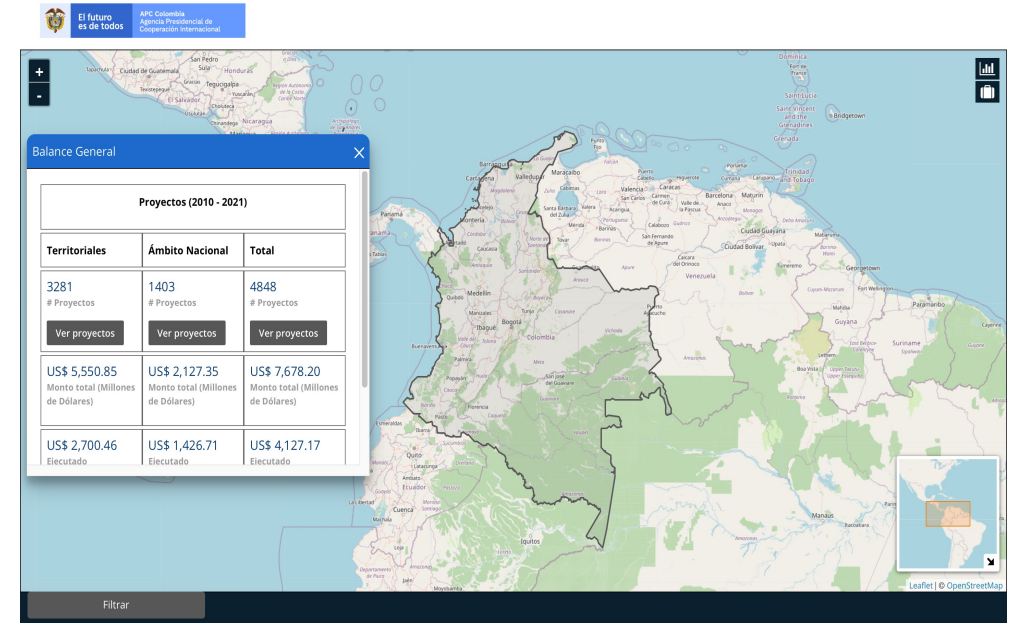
El futuro es de todos

APC Colombia
Agencia Presidencial de Cooperación Internacional

+
-

Balance General

| Proyectos (2010 - 2021) | | |
|---|---|---|
| Territoriales | Ámbito Nacional | Total |
| 3281 # Proyectos Ver proyectos | 1403 # Proyectos Ver proyectos | 4848 # Proyectos Ver proyectos |
| US$ 5,550.85 Monto total (Millones de Dólares) | US$ 2,127.35 Monto total (Millones de Dólares) | US$ 7,678.20 Monto total (Millones de Dólares) |
| US$ 2,700.46 Ejecutado | US$ 1,426.71 Ejecutado | US$ 4,127.17 Ejecutado |

Tapachula Ciudad de Guatemala San Pedro Sula Honduras Tegucigalpa El Salvador Nicaragua Managua Barranquilla Valledupar Maracaibo Cabimas Santa Bárbara del Zulia Barquisimeto Valencia Caracas Barcelona Maturín Trinidad and Tobago Grenada Bridgetown Saint Vincent and the Grenadines Dominica Martinique Saint Lucia Ciudad Guayana Ciudad Bolívar Venezuela Georgetown Guyana Paramaribo Montería Cúcuta San Cristóbal Medellín Bogotá Ibagué Colombia Buenaventura Cali Popayán Pasto Quito Ecuador Cuenca Puerto Ayacucho Boa Vista Manaus Iquitos Perú

Leaflet | © OpenStreetMap

Filtrar